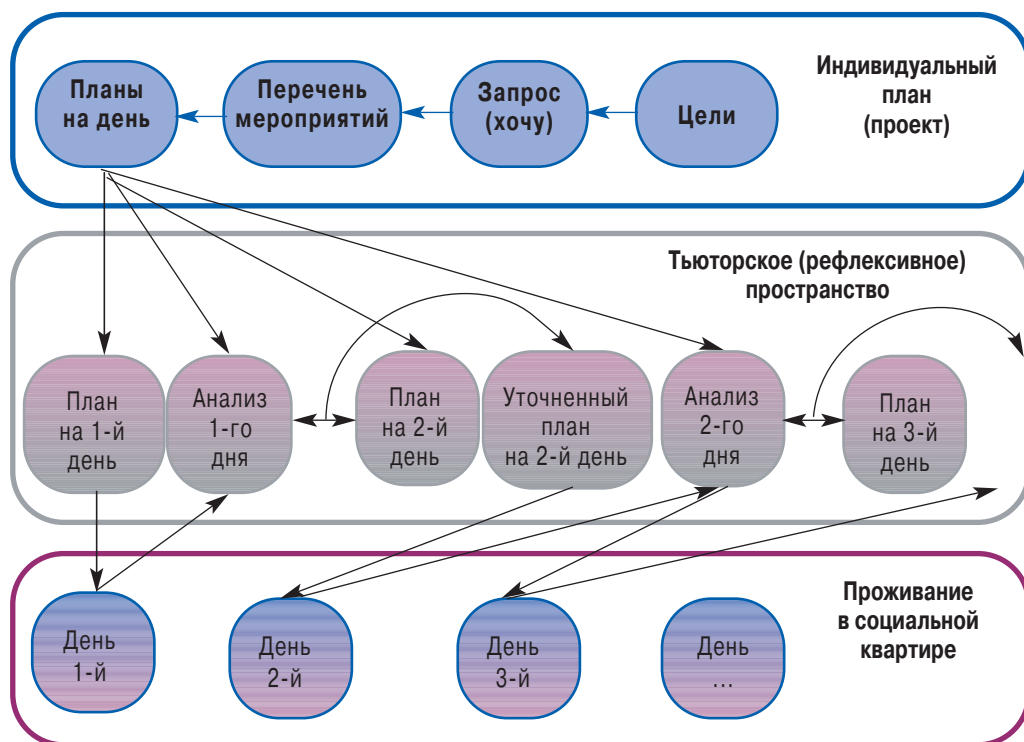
Планы на день

Перечень мероприятий

Запрос (хочу)

Цели

Индивидуальный план (проект)

Тьюторское (рефлексивное) пространство

План на 1-й день

Анализ 1-го дня

План на 2-й день

Уточненный план на 2-й день

Анализ 2-го дня

План на 3-й день

День 1-й

День 2-й

День 3-й

День …

Проживание в социальной квартире